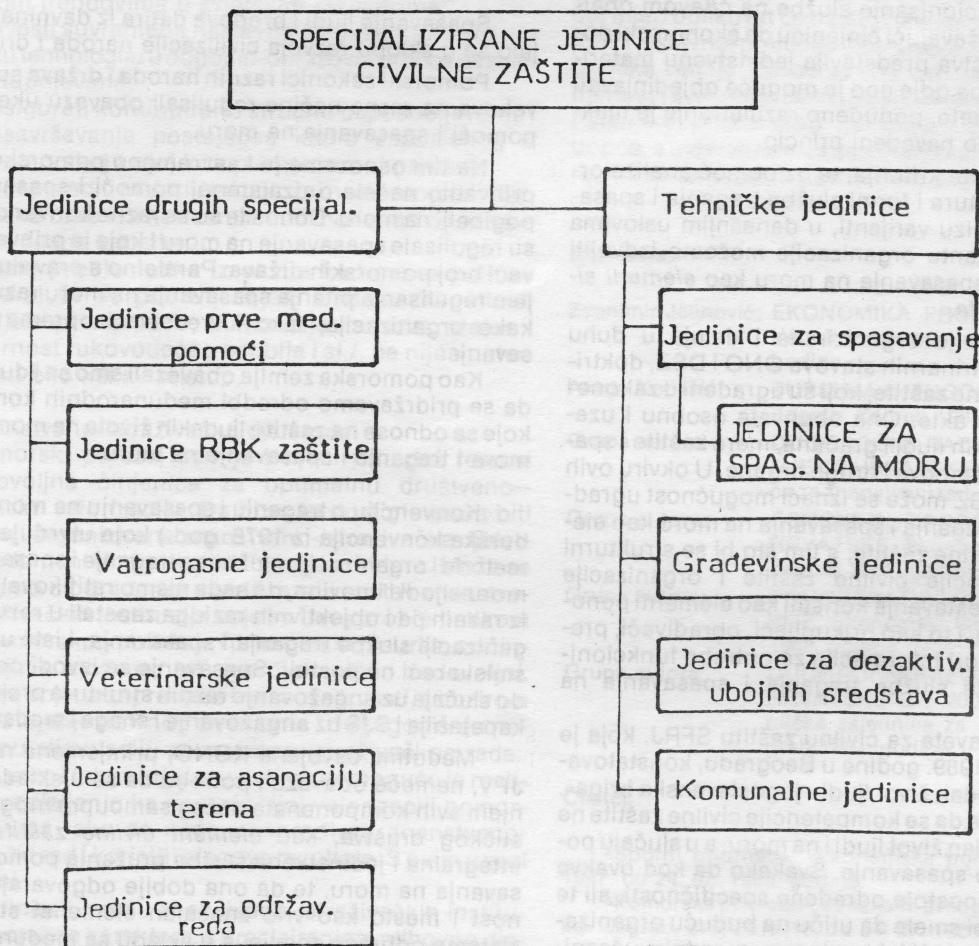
SPECIJALIZIRANE JEDINICE CIVILNE ZAŠTITE

Jedinice drugih specijal.

Tehničke jedinice

Jedinice prve med. pomoći

Jedinice za spasavanje

Jedinice RBK zaštite

JEDINICE ZA SPAS. NA MORU

Vatrogasne jedinice

Građevinske jedinice

Veterinarske jedinice

Jedinice za dezaktiv. ubojnih sredstava

Jedinice za asanaciju terena

Komunalne jedinice

Jedinice za održav. reda